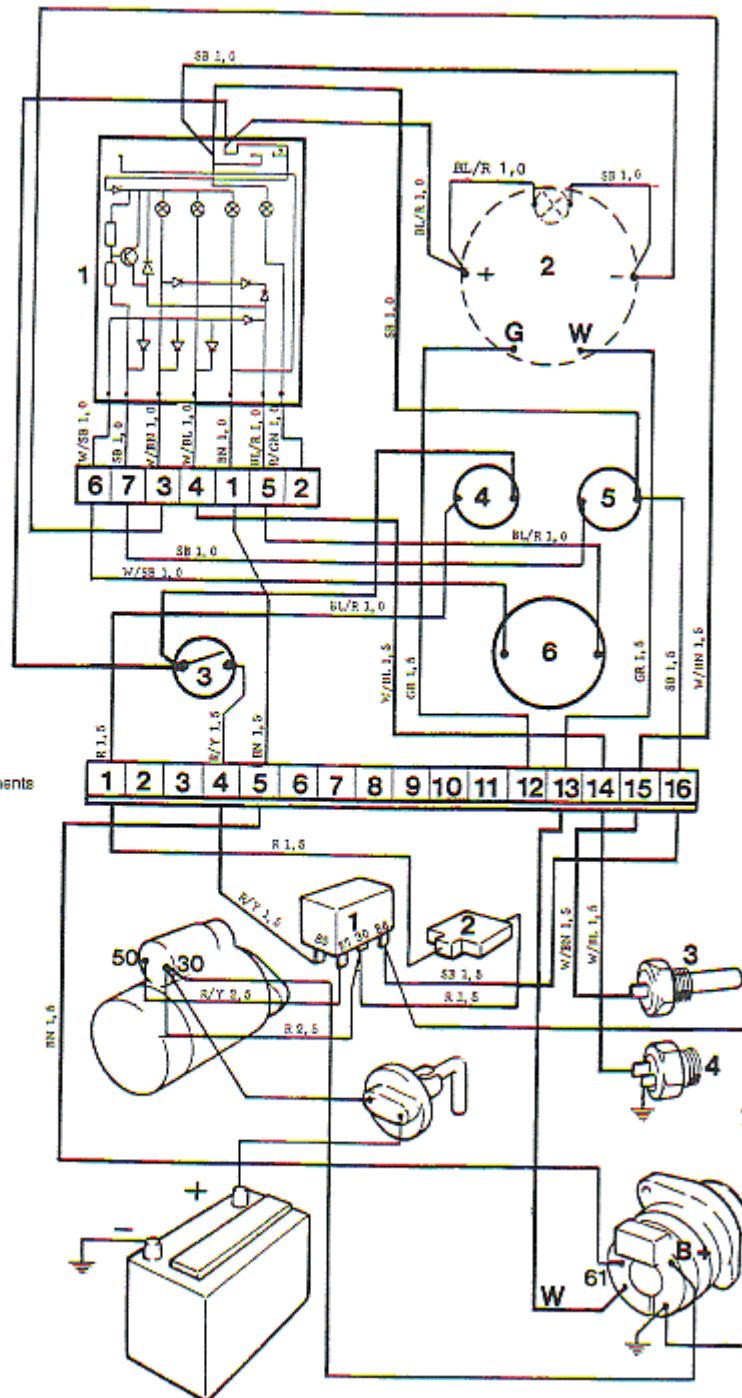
SB 1,0
BL/R 1,0
BL/R 1,0
SB 1,0
1
2
+
-
SB 1,0
G
W
W/SB 1,0
SB 1,0
W/BN 1,0
W/BL 1,0
BN 1,0
BL/R 1,0
W/GN 1,0
6
7
3
4
1
5
2
4
5
BL/R 1,0
SB 1,0
W/SB 1,0
BL/R 1,0
6
3
W/BL 1,5
GR 1,5
GR 1,5
SB 1,5
W/BN 1,5
R 1,5
R/Y 1,5
BN 1,5
ments
1
2
3
4
5
6
7
8
9
10
11
12
13
14
15
16
R 1,5
R/Y 1,5
1
2
85
87
30
86
50
30
SB 1,5
R 1,5
R/Y 2,5
R 2,5
W/BN 1,5
W/BL 1,5
3
4
BN 1,5
+
-
W
61
B+